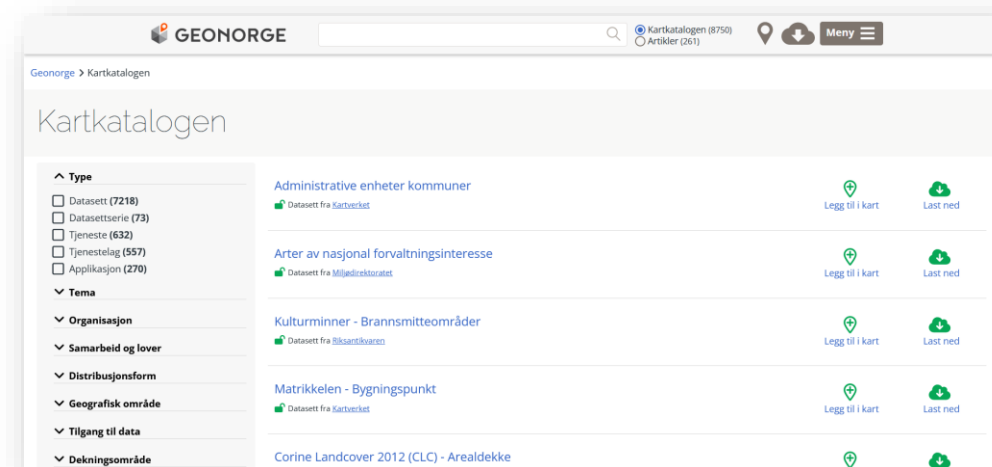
GEONORGE

Kartkatalogen (8750)
Artikler (261)

Meny

Geonorge > Kartkatalogen

Kartkatalogen

Type
Datasett (7218)
Datasettserie (73)
Tjeneste (632)
Tjenestelag (557)
Applikasjon (270)
Tema
Organisasjon
Samarbeid og lover
Distribusjonsform
Geografisk område
Tilgang til data
Dekningsområde

Administrative enheter kommuner
Datasett fra Kartverket
Legg til i kart
Last ned

Arter av nasjonal forvaltningsinteresse
Datasett fra Miljødirektoratet
Legg til i kart
Last ned

Kulturminner - Brannsmitteområder
Datasett fra Riksantikvaren
Legg til i kart
Last ned

Matrikkelen - Bygningspunkt
Datasett fra Kartverket
Legg til i kart
Last ned

Corine Landcover 2012 (CLC) - Arealdekke